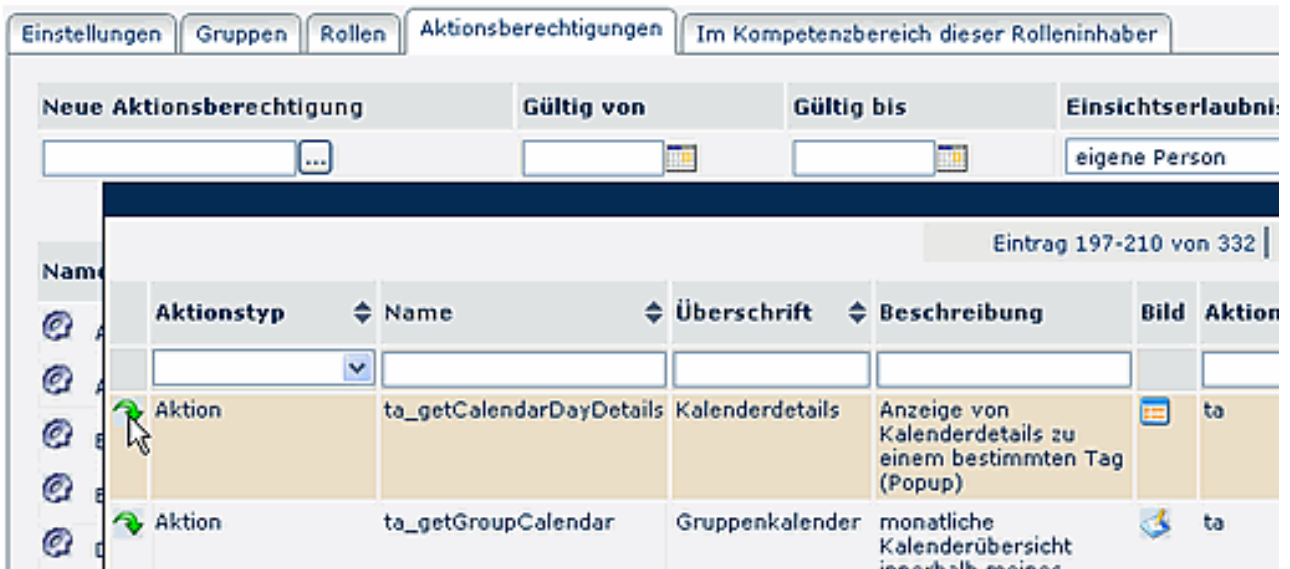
Einstellungen | Gruppen | Rollen | Aktionsberechtigungen | Im Kompetenzbereich dieser Rolleninhaber

| Neue Aktionsberechtigung | Gültig von | Gültig bis | Einsichtserlaubnis |
|---|---|---|---|
| ... | | | eigene Person |

Name

Eintrag 197-210 von 332

| | Aktionstyp | Name | Überschrift | Beschreibung | Bild | Aktion |
|---|---|---|---|---|---|---|
| | | | | | | |
| | Aktion | ta_getCalendarDayDetails | Kalenderdetails | Anzeige von Kalenderdetails zu einem bestimmten Tag (Popup) | | ta |
| | Aktion | ta_getGroupCalendar | Gruppenkalender | monatliche Kalenderübersicht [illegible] | | ta |